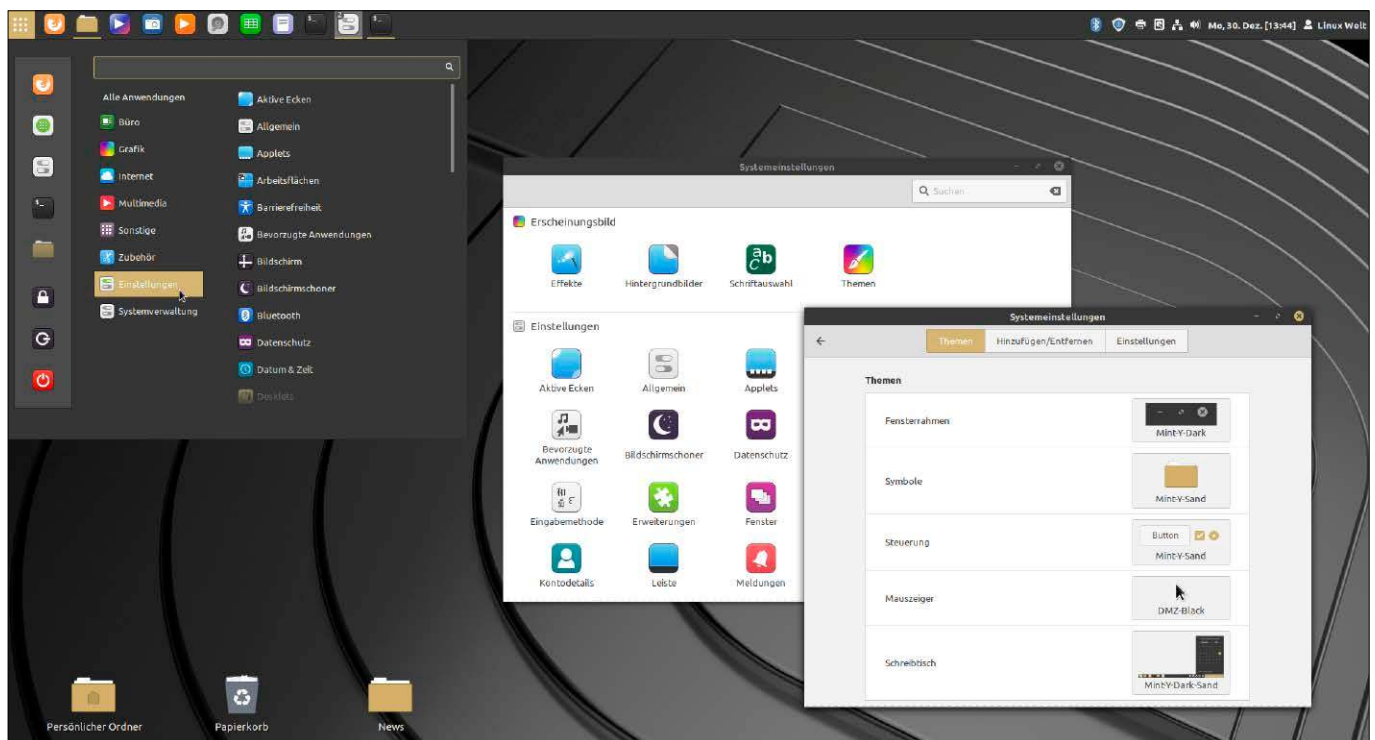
Mo, 30. Dez. [13:44] Linux Welt

Alle Anwendungen
Büro
Grafik
Internet
Multimedia
Sonstige
Zubehör
Einstellungen
Systemverwaltung

Aktive Ecken
Allgemein
Applets
Arbeitsflächen
Barrierefreiheit
Bevorzugte Anwendungen
Bildschirm
Bildschirmschoner
Bluetooth
Datenschutz
Datum & Zeit
Desklets

Systemeinstellungen
Suchen

Erscheinungsbild
Effekte
Hintergrundbilder
Schriftauswahl
Themen

Einstellungen
Aktive Ecken
Allgemein
Applets
Bevorzugte Anwendungen
Bildschirmschoner
Datenschutz
Eingabemethode
Erweiterungen
Fenster
Kontodetails
Leiste
Meldungen

Systemeinstellungen
Themen
Hinzufügen/Entfernen
Einstellungen

Themen
Fensterrahmen
Mint-Y-Dark
Symbole
Mint-Y-Sand
Steuerung
Button
Mint-Y-Sand
Mauszeiger
DMZ-Black
Schreibtisch
Mint-Y-Dark-Sand

Persönlicher Ordner
Papierkorb
News